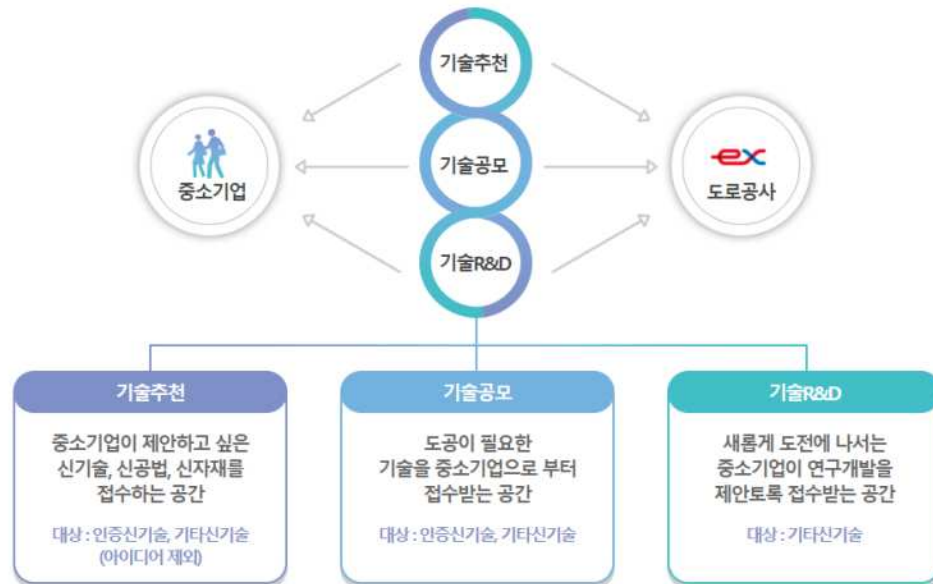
기술추천

중소기업

기술공모

ex
도로공사

기술R&D

기술추천

중소기업이 제안하고 싶은 신기술, 신공법, 신자재를 접수하는 공간

대상 : 인증신기술, 기타신기술 (아이디어 제외)

기술공모

도공이 필요한 기술을 중소기업으로 부터 접수받는 공간

대상 : 인증신기술, 기타신기술

기술R&D

새롭게 도전에 나서는 중소기업이 연구개발을 제안토록 접수받는 공간

대상 : 기타신기술